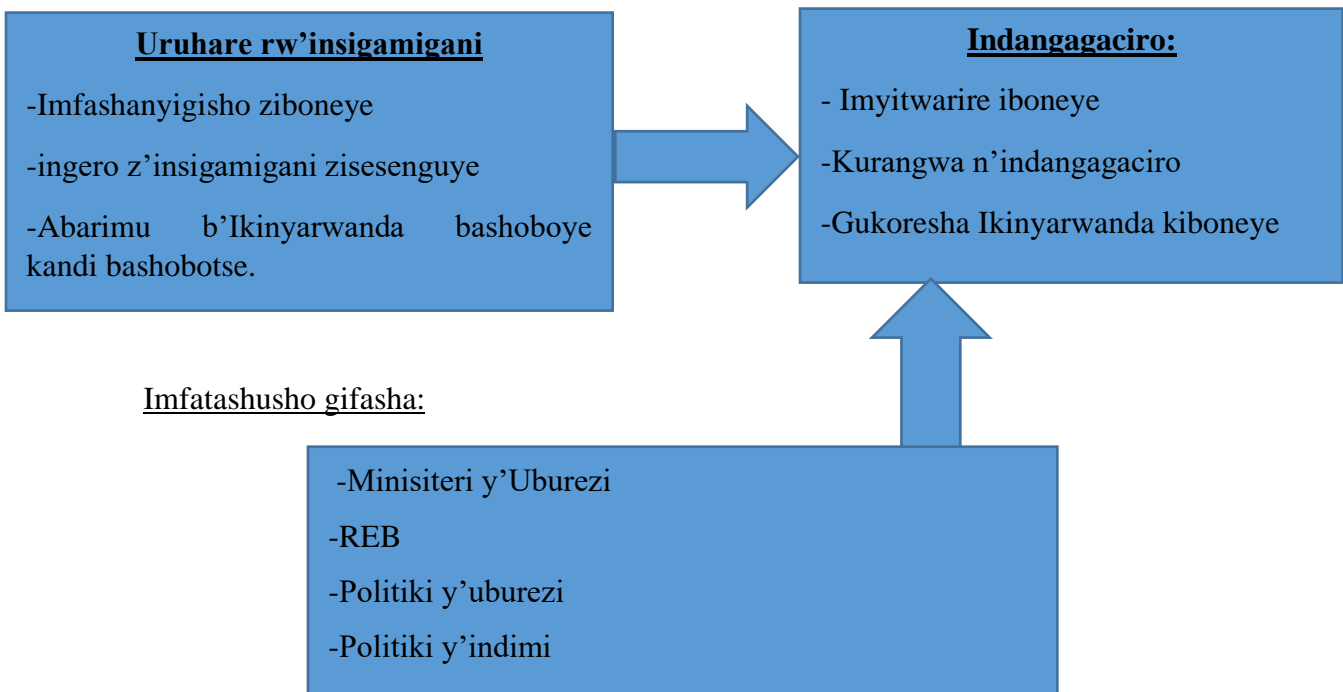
Uruhare rw’insigamigani

-Imfashanyigisho ziboneye

-ingero z’insigamigani zisesenguye

-Abarimu b’Ikinyarwanda bashoboye kandi bashobotse.

Indangagaciro:

- Imyitwarire iboneye

-Kurangwa n’indangagaciro

-Gukoresha Ikinyarwanda kiboneye

Imfatashusho gifasha:

-Minisiteri y’Uburezi

-REB

-Politiki y’uburezi

-Politiki y’indimi